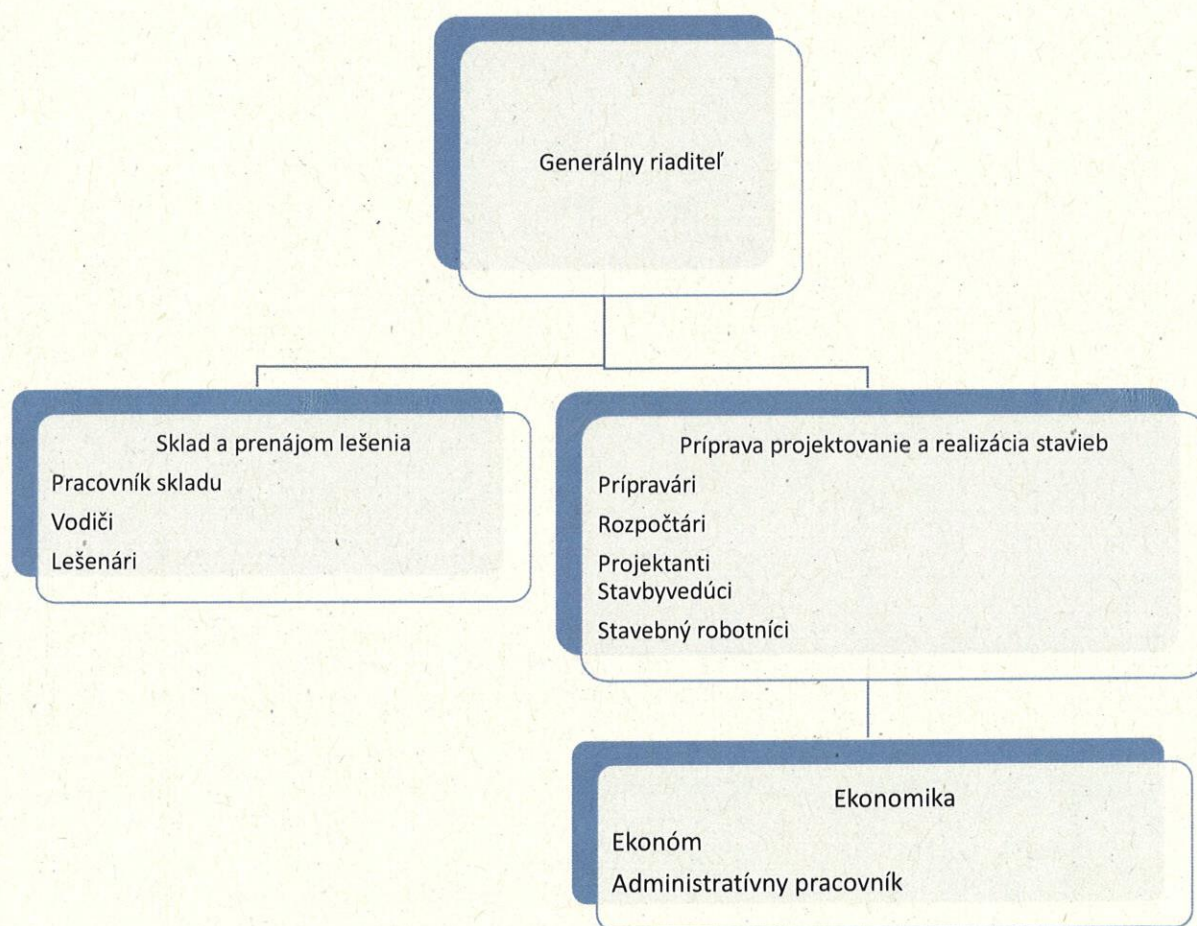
Generálny riaditeľ

Sklad a prenájom lešenia
Pracovník skladu
Vodiči
Lešenári

Príprava projektovanie a realizácia stavieb
Prípravári
Rozpočtári
Projektanti
Stavbyvedúci
Stavebný robotníci

Ekonomika
Ekonóm
Administratívny pracovník